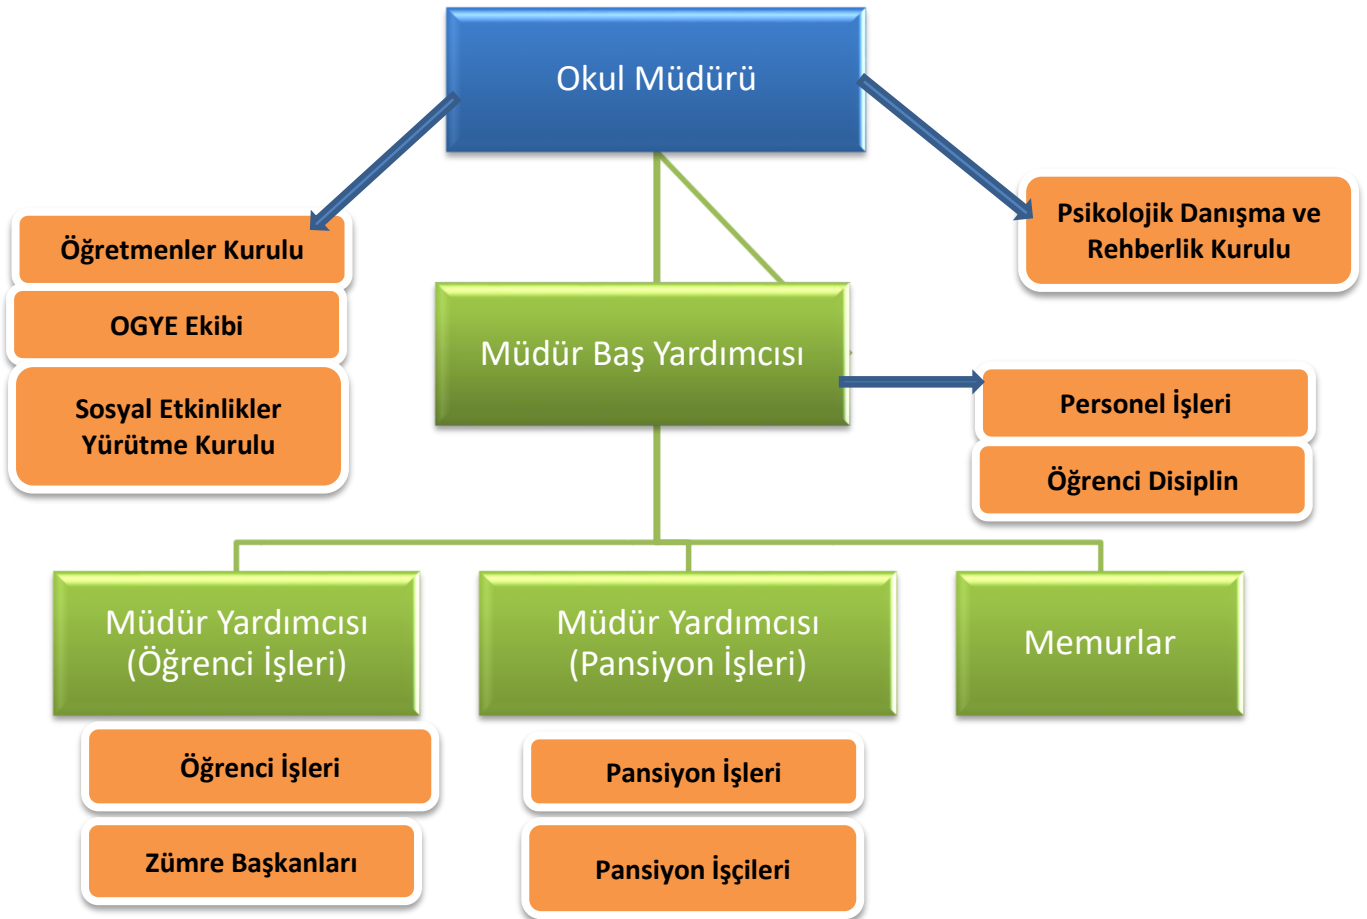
Okul Müdürü

Öğretmenler Kurulu

OGYE Ekibi

Sosyal Etkinlikler Yürütme Kurulu

Psikolojik Danışma ve Rehberlik Kurulu

Müdür Baş Yardımcısı

Personel İşleri

Öğrenci Disiplin

Müdür Yardımcısı (Öğrenci İşleri)

Müdür Yardımcısı (Pansiyon İşleri)

Memurlar

Öğrenci İşleri

Zümre Başkanları

Pansiyon İşleri

Pansiyon İşçileri